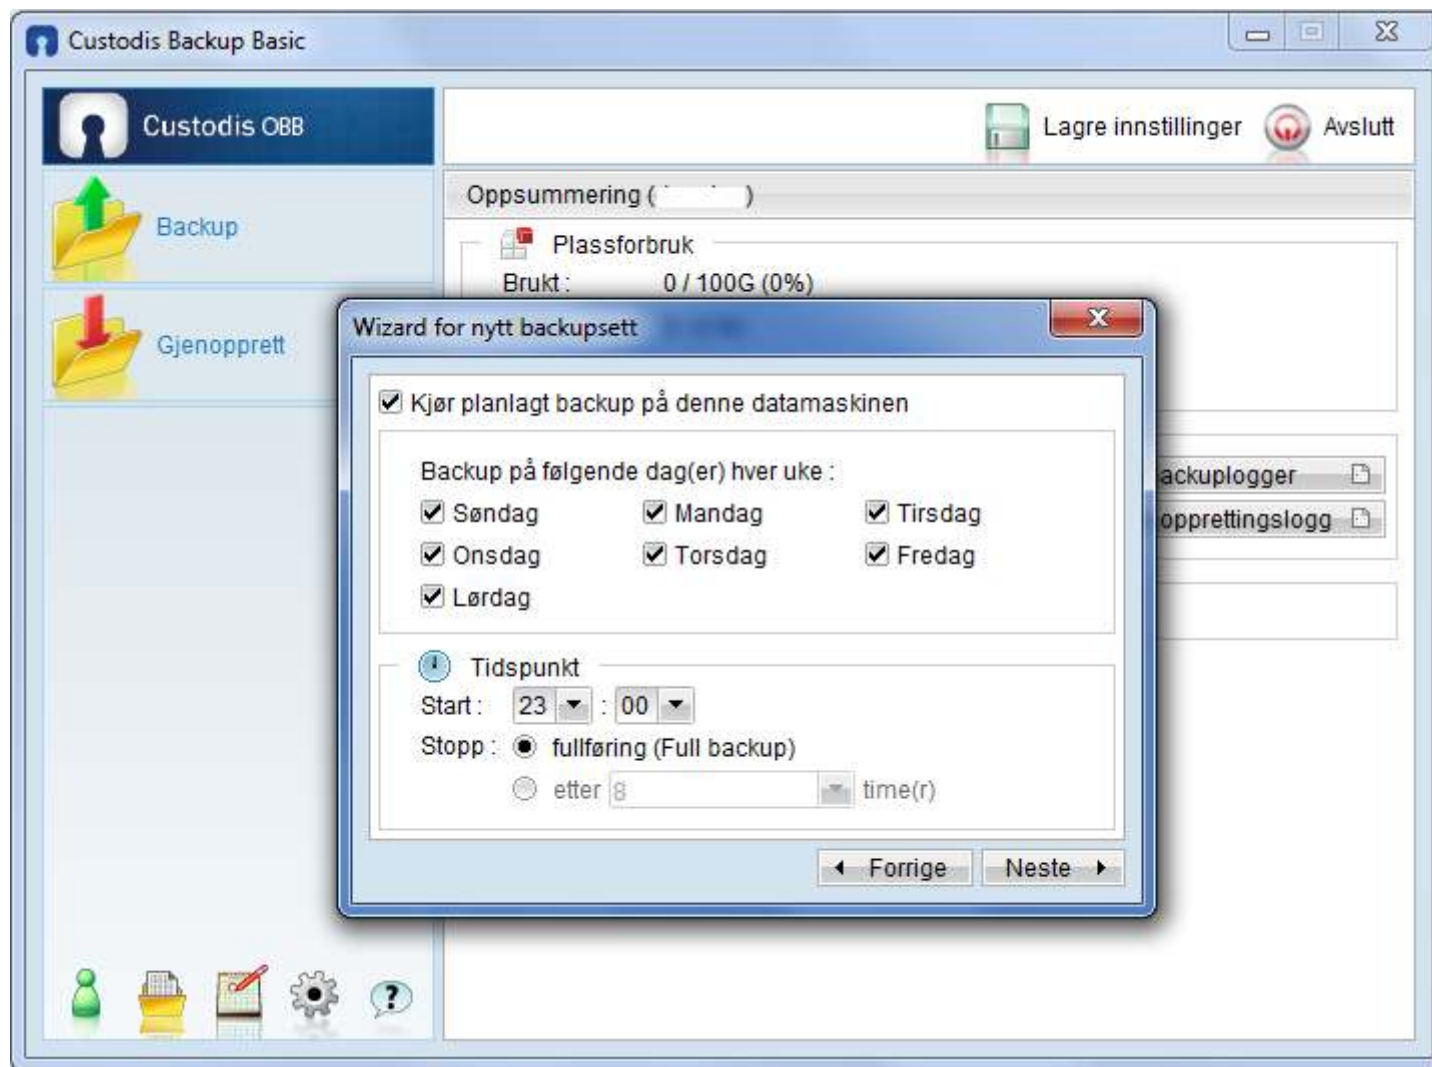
Custodis Backup Basic

Custodis OBB

Lagre innstillinger

Avslutt

Backup

Gjenopprett

Oppsummering ( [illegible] )

Plassforbruk

Brukt : 0 / 100G (0%)

ackuplogger

opprettingslogg

Wizard for nytt backupsett

Kjør planlagt backup på denne datamaskinen

Backup på følgende dag(er) hver uke :

Søndag
Mandag
Tirsdag
Onsdag
Torsdag
Fredag
Lørdag

Tidspunkt

Start : 23 : 00

Stopp : fullføring (Full backup)

etter 8 time(r)

Forrige

Neste